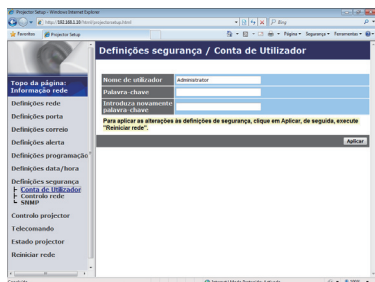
Projector Setup - Windows Internet Explorer

http://192.168.1.10/html/projectorsetup.html

Bing

Favoritos

Projector Setup

Página

Segurança

Ferramentas

Definições segurança / Conta de Utilizador

Topo da página: Informação rede

Definições rede

Definições porta

Definições correio

Definições alerta

Definições programação

Definições data/hora

Definições segurança

Conta de Utilizador

Controlo rede

SNMP

Controlo projector

Telecomando

Estado projector

Reiniciar rede

| Nome de utilizador | Administrator |
|---|---|
| Palavra-chave | |
| Introduza novamente palavra-chave | |

Para aplicar as alterações às definições de segurança, clique em Aplicar, de seguida, execute "Reiniciar rede".

Aplicar

Concluído

Internet | Modo Protegido: Activado

100%